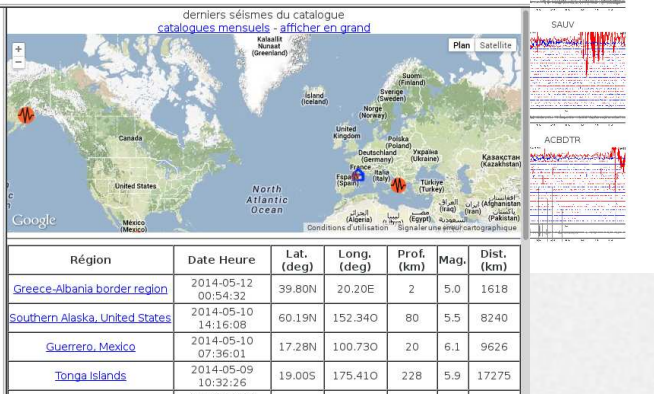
derniers séismes du catalogue
catalogues mensuels - afficher en grand

Plan Satellite

Kalaallit Nunaat (Greenland)
Ísland (Iceland)
Suomi (Finland)
Sverige (Sweden)
Norge (Norway)
United Kingdom
Polska (Poland)
Deutschland (Germany)
Україна (Ukraine)
Казахстан (Kazakhstan)
France
Italia (Italy)
España (Spain)
Türkiye (Turkey)
Canada
United States
North Atlantic Ocean
México (Mexico)
الجزائر (Algeria)
ليبيا (Libya)
مصر (Egypt)
العراق (Iraq)
ایران (Iran)
السعودية
افغانستان (Afghanistan)
پاکستان (Pakistan)
Google
Conditions d'utilisation Signaler une erreur cartographique

SAUV
ACBDTR

| Région | Date Heure | Lat. (deg) | Long. (deg) | Prof. (km) | Mag. | Dist. (km) |
|---|---|---|---|---|---|---|
| Greece-Albania border region | 2014-05-12 00:54:32 | 39.80N | 20.20E | 2 | 5.0 | 1618 |
| Southern Alaska, United States | 2014-05-10 14:16:08 | 60.19N | 152.34O | 80 | 5.5 | 8240 |
| Guerrero, Mexico | 2014-05-10 07:36:01 | 17.28N | 100.73O | 20 | 6.1 | 9626 |
| Tonga Islands | 2014-05-09 10:32:26 | 19.00S | 175.41O | 228 | 5.9 | 17275 |